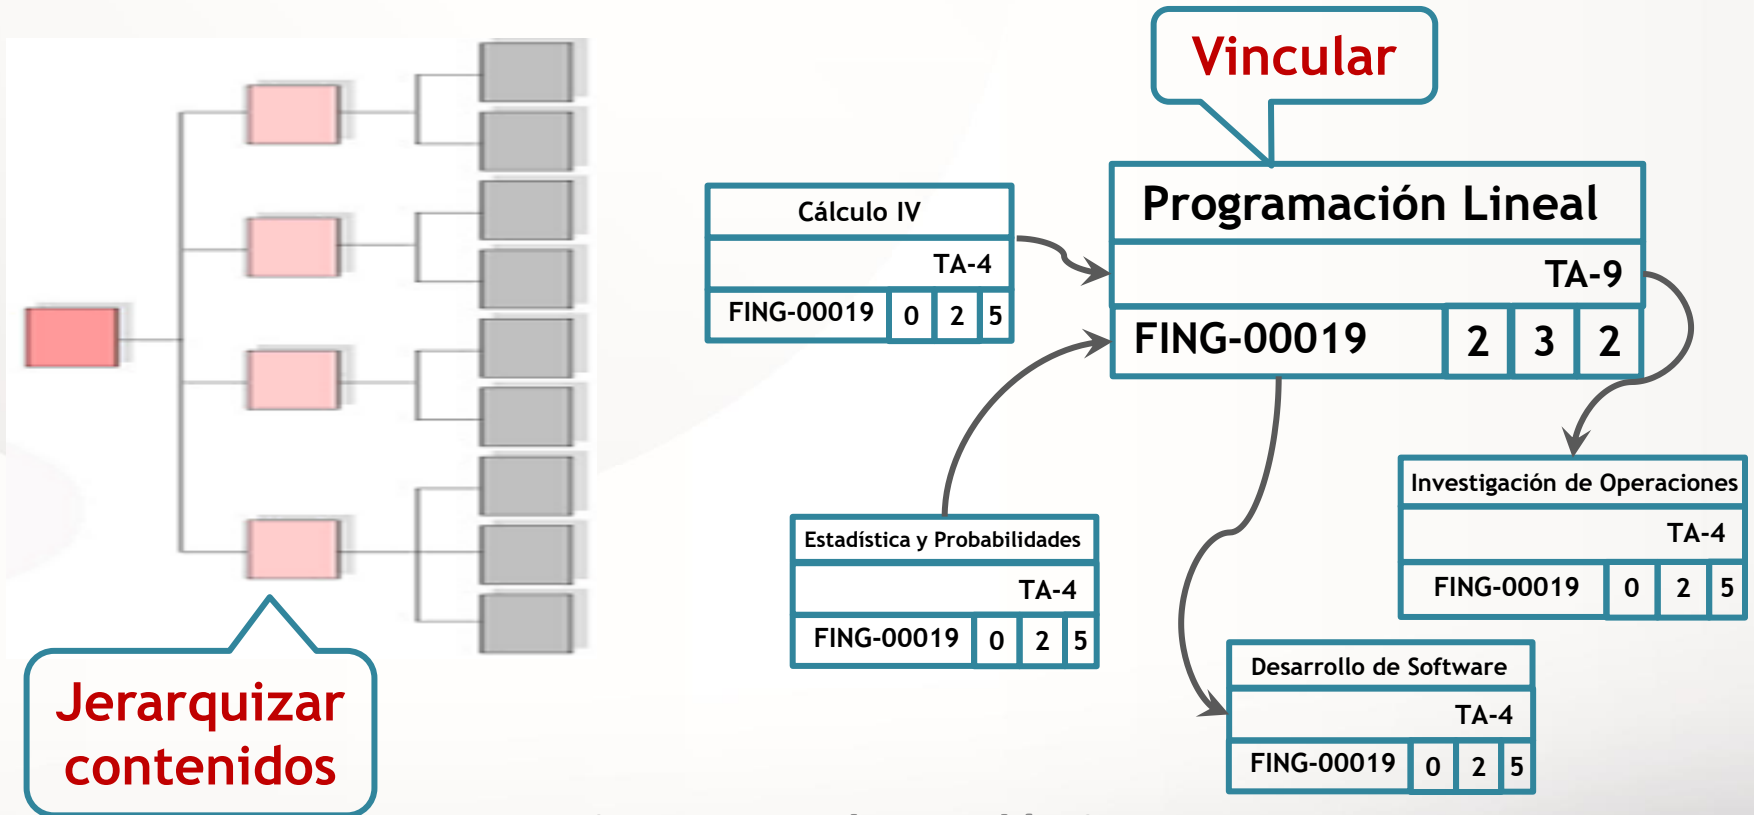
Jerarquizar contenidos

Vincular

Cálculo IV

TA-4

| FING-00019 | 0 | 2 | 5 |
|---|---|---|---|

Programación Lineal

TA-9

| FING-00019 | 2 | 3 | 2 |
|---|---|---|---|

Estadística y Probabilidades

TA-4

| FING-00019 | 0 | 2 | 5 |
|---|---|---|---|

Investigación de Operaciones

TA-4

| FING-00019 | 0 | 2 | 5 |
|---|---|---|---|

Desarrollo de Software

TA-4

| FING-00019 | 0 | 2 | 5 |
|---|---|---|---|